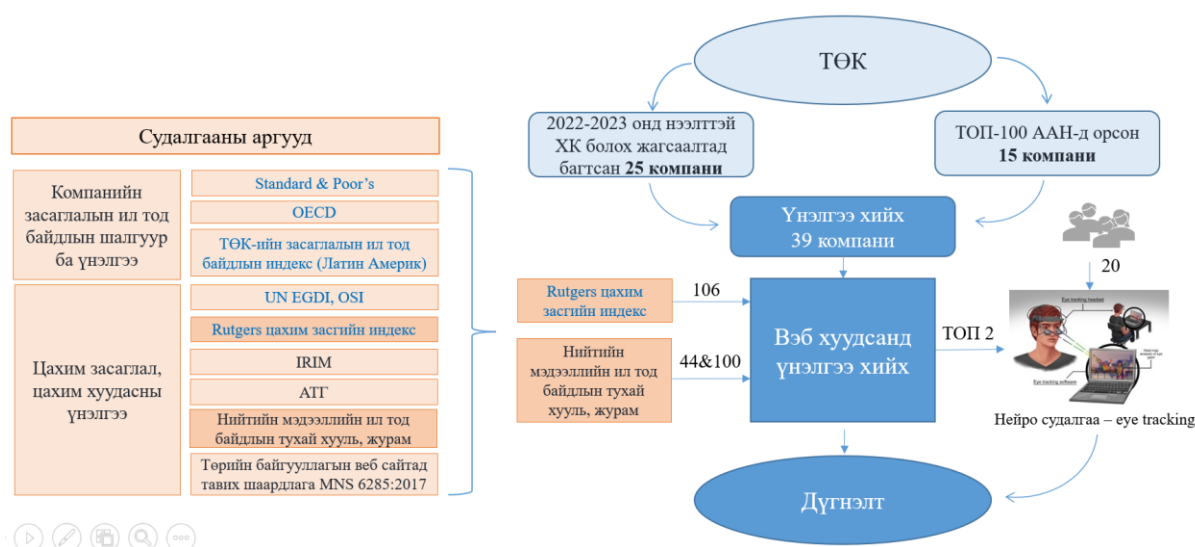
Судалгааны аргууд

Компанийн засаглалын ил тод байдлын шалгуур ба үнэлгээ

Standard & Poor's

OECD

ТӨК-ийн засаглалын ил тод байдлын индекс (Латин Америк)

Цахим засаглал, цахим хуудасны үнэлгээ

UN EGDI, OSI

Rutgers цахим засгийн индекс

IRIM

АТГ

Нийтийн мэдээллийн ил тод байдлын тухай хууль, журам

Төрийн байгууллагын веб сайтад тавих шаардлага MNS 6285:2017

ТӨК

2022-2023 онд нээлттэй ХК болох жагсаалтад багтсан **25 компани**

ТОП-100 ААН-д орсон **15 компани**

Үнэлгээ хийх 39 компани

20

Rutgers цахим засгийн индекс

106

Нийтийн мэдээллийн ил тод байдлын тухай хууль, журам

44&100

Вэб хуудсанд үнэлгээ хийх

ТОП 2

Нейро судалгаа – eye tracking

Дүгнэлт